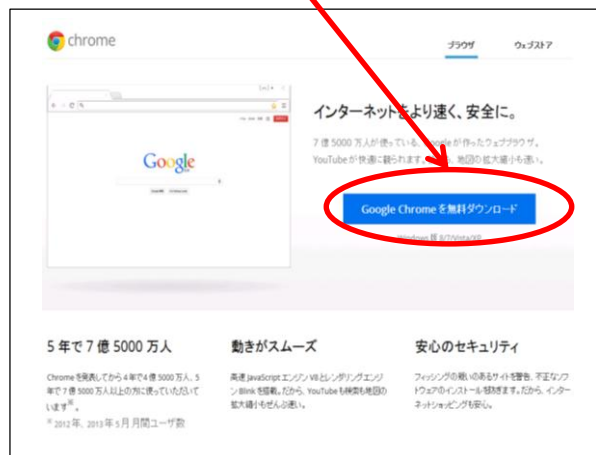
chrome

ブラウザ　ウェブストア

Google

インターネット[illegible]より速く、安全に。

7 億 5000 万人が使っている、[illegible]oogle が作ったウェブブラウザ。YouTube が快適に観られ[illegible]、地図の拡大縮小も速い。

Google Chrome を無料ダウンロード

Windows 版 8/7/Vista/XP

5 年で 7 億 5000 万人

Chrome を発表してから 4 年で 4 億 5000 万人、5 年で 7 億 5000 万人以上の方に使っていただいています※。

※ 2012 年、2013 年 5 月月間ユーザ数

動きがスムーズ

高速 JavaScript エンジン V8 とレンダリングエンジン Blink を搭載。だから、YouTube も映像も地図の拡大縮小もさくさく速い。

安心のセキュリティ

フィッシングの疑いのあるサイトを警告、不正なソフトウェアのインストールを防ぎます。だから、インターネットショッピングも安心。